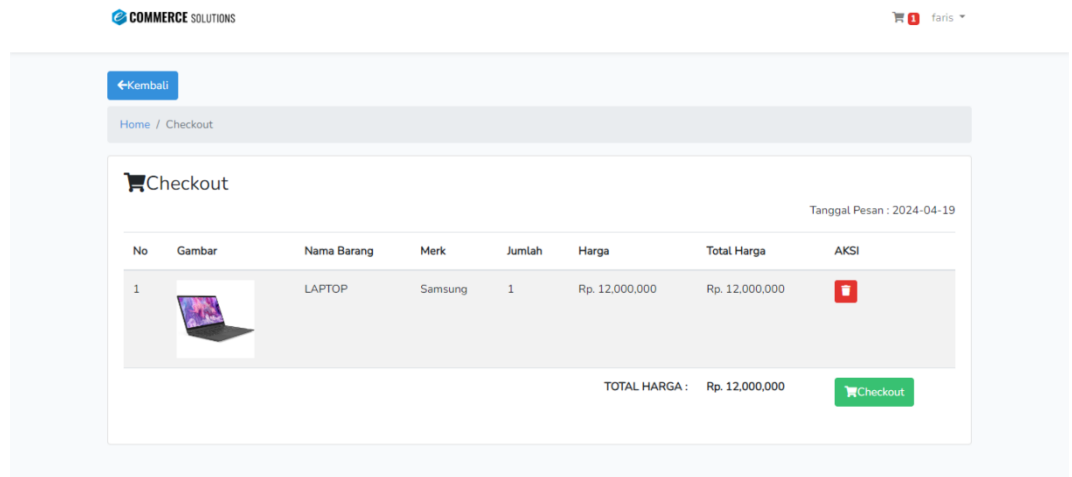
COMMERCE SOLUTIONS

1 faris

Kembali

Home / Checkout

Checkout

Tanggal Pesan : 2024-04-19

| No | Gambar | Nama Barang | Merk | Jumlah | Harga | Total Harga | AKSI |
|---|---|---|---|---|---|---|---|
| 1 | | LAPTOP | Samsung | 1 | Rp. 12,000,000 | Rp. 12,000,000 | |
| | | | | | TOTAL HARGA : | Rp. 12,000,000 | Checkout |